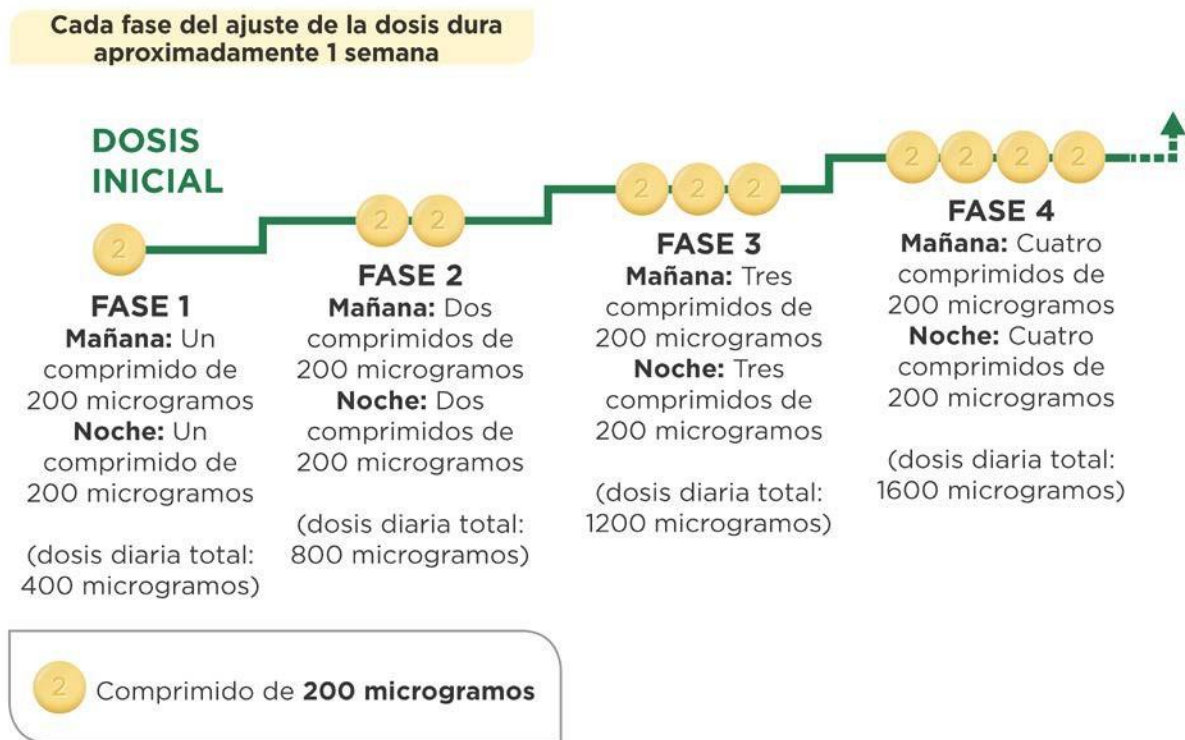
Cada fase del ajuste de la dosis dura aproximadamente 1 semana

DOSIS INICIAL

2

FASE 1
Mañana: Un comprimido de 200 microgramos
Noche: Un comprimido de 200 microgramos

(dosis diaria total: 400 microgramos)

2 2

FASE 2
Mañana: Dos comprimidos de 200 microgramos
Noche: Dos comprimidos de 200 microgramos

(dosis diaria total: 800 microgramos)

2 2 2

FASE 3
Mañana: Tres comprimidos de 200 microgramos
Noche: Tres comprimidos de 200 microgramos

(dosis diaria total: 1200 microgramos)

2 2 2 2

FASE 4
Mañana: Cuatro comprimidos de 200 microgramos
Noche: Cuatro comprimidos de 200 microgramos

(dosis diaria total: 1600 microgramos)

2 Comprimido de 200 microgramos